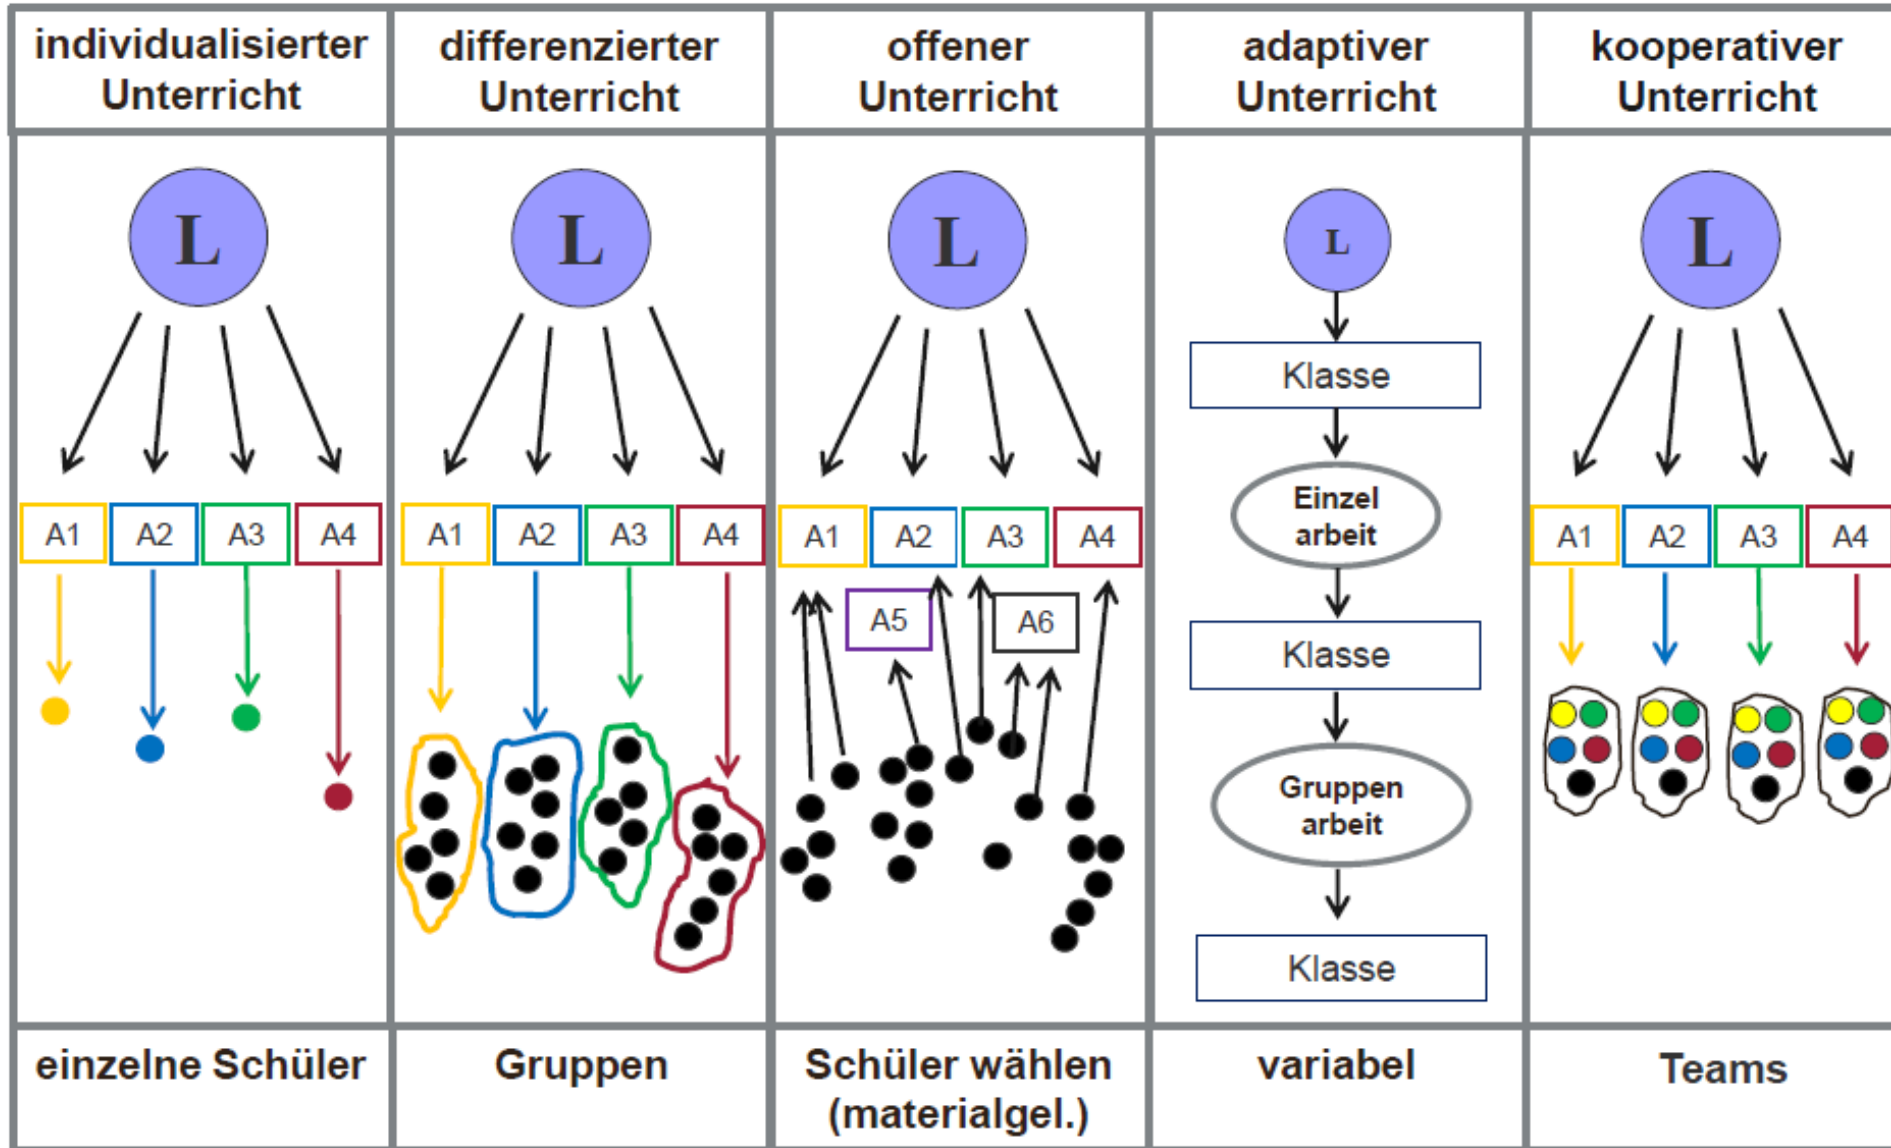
| individualisierter Unterricht | differenzierter Unterricht | offener Unterricht | adaptiver Unterricht | kooperativer Unterricht |
|---|---|---|---|---|
| L A1 A2 A3 A4 | L A1 A2 A3 A4 | L A1 A2 A3 A4 A5 A6 | L Klasse Einzel arbeit Klasse Gruppen arbeit Klasse | L A1 A2 A3 A4 |
| einzelne Schüler | Gruppen | Schüler wählen (materialgel.) | variabel | Teams |